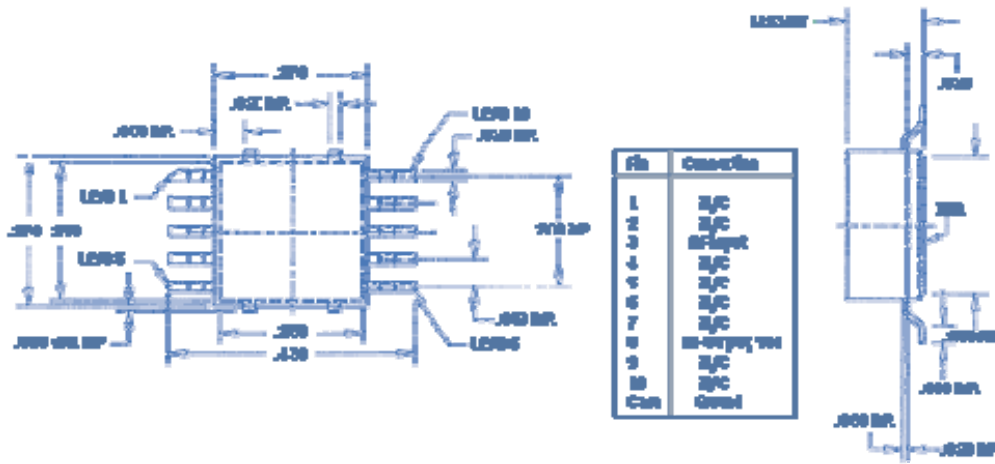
.270

.012 TYP.

.050 TYP.

LEAD 10

.018 TYP.

LEAD 1

.270 .250

.200 TYP

LEAD 5

.005 ±.002 TYP

.250

.430

.050 TYP.

LEAD 6

| Pin | Connection |
|---|---|
| 1 | N/C |
| 2 | N/C |
| 3 | RF Input |
| 4 | N/C |
| 5 | N/C |
| 6 | N/C |
| 7 | N/C |
| 8 | RF Output |
| 9 | N/C |
| 10 | N/C |
| Case | Ground |

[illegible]

.040

TYP.

.050 TYP.

.050 TYP.

.050 TYP.

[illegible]